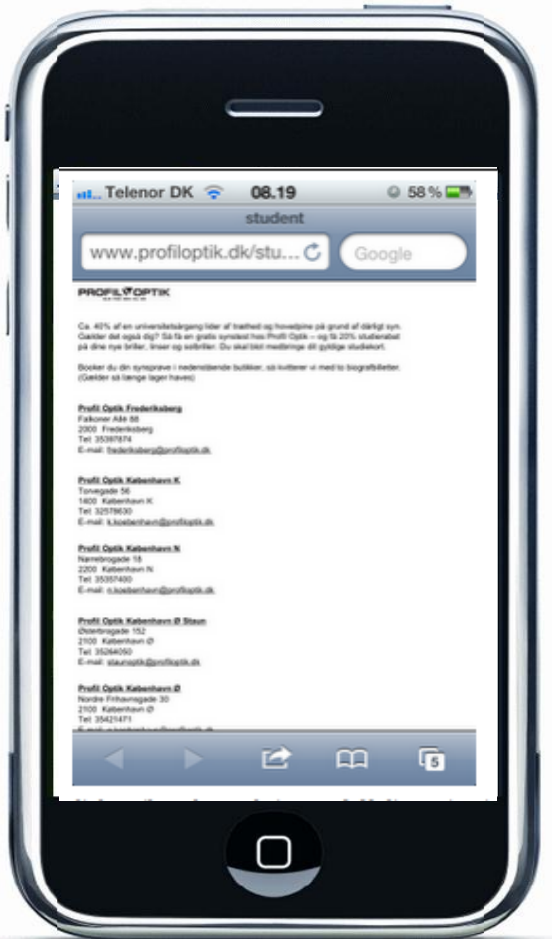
Telenor DK 08.19 58 %

student

www.profiloptik.dk/stu...

Google

PROFIL OPTIK

Ca. 40% af en universitetsårgang lider af træthed og hovedpine på grund af dårligt syn. Gælder det også dig? Så få en gratis synstest hos Profil Optik – og få 20% studierabat på dine nye briller, linser og solbriller. Du skal blot medbringe dit gyldige studiekort.

Booker du din synsprøve i nedenstående butikker, så kvitterer vi med to biografbilletter. (Gælder så længe lager haves)

Profil Optik Frederiksberg
Falkoner Allé 88
2000 Frederiksberg
Tel: 35397874
E-mail: frederiksberg@profiloptik.dk

Profil Optik København K
Torvegade 56
1400 København K
Tel: 32578630
E-mail: k.koebenhavn@profiloptik.dk

Profil Optik København N
Nørrebrogade 18
2200 København N
Tel: 35357400
E-mail: n.koebenhavn@profiloptik.dk

Profil Optik København Ø Staun
Østerbrogade 152
2100 København Ø
Tel: 35264050
E-mail: staunoptik@profiloptik.dk

Profil Optik København Ø
Nordre Frihavnsgade 30
2100 København Ø
Tel: 35421471
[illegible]

5